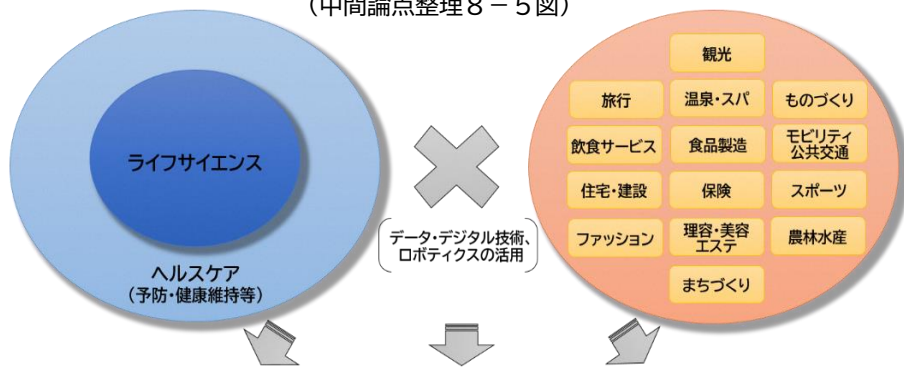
（中間論点整理８－５図）

ライフサイエンス

ヘルスケア
（予防・健康維持等）

データ・デジタル技術、ロボティクスの活用

観光

旅行

温泉・スパ

ものづくり

飲食サービス

食品製造

モビリティ
公共交通

住宅・建設

保険

スポーツ

ファッション

理容・美容
エステ

農林水産

まちづくり